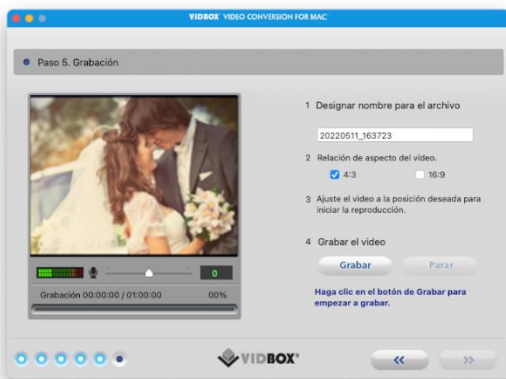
VIDBOX VIDEO CONVERSION FOR MAC

Paso 5. Grabación

1 Designar nombre para el archivo

20220511_163723

2 Relación de aspecto del vídeo.

4:3

16:9

3 Ajuste el video a la posición deseada para iniciar la reproducción.

4 Grabar el video

Grabar

Parar

Haga clic en el botón de Grabar para empezar a grabar.

0

Grabación 00:00:00 / 01:00:00

00%

VIDBOX

<<

>>